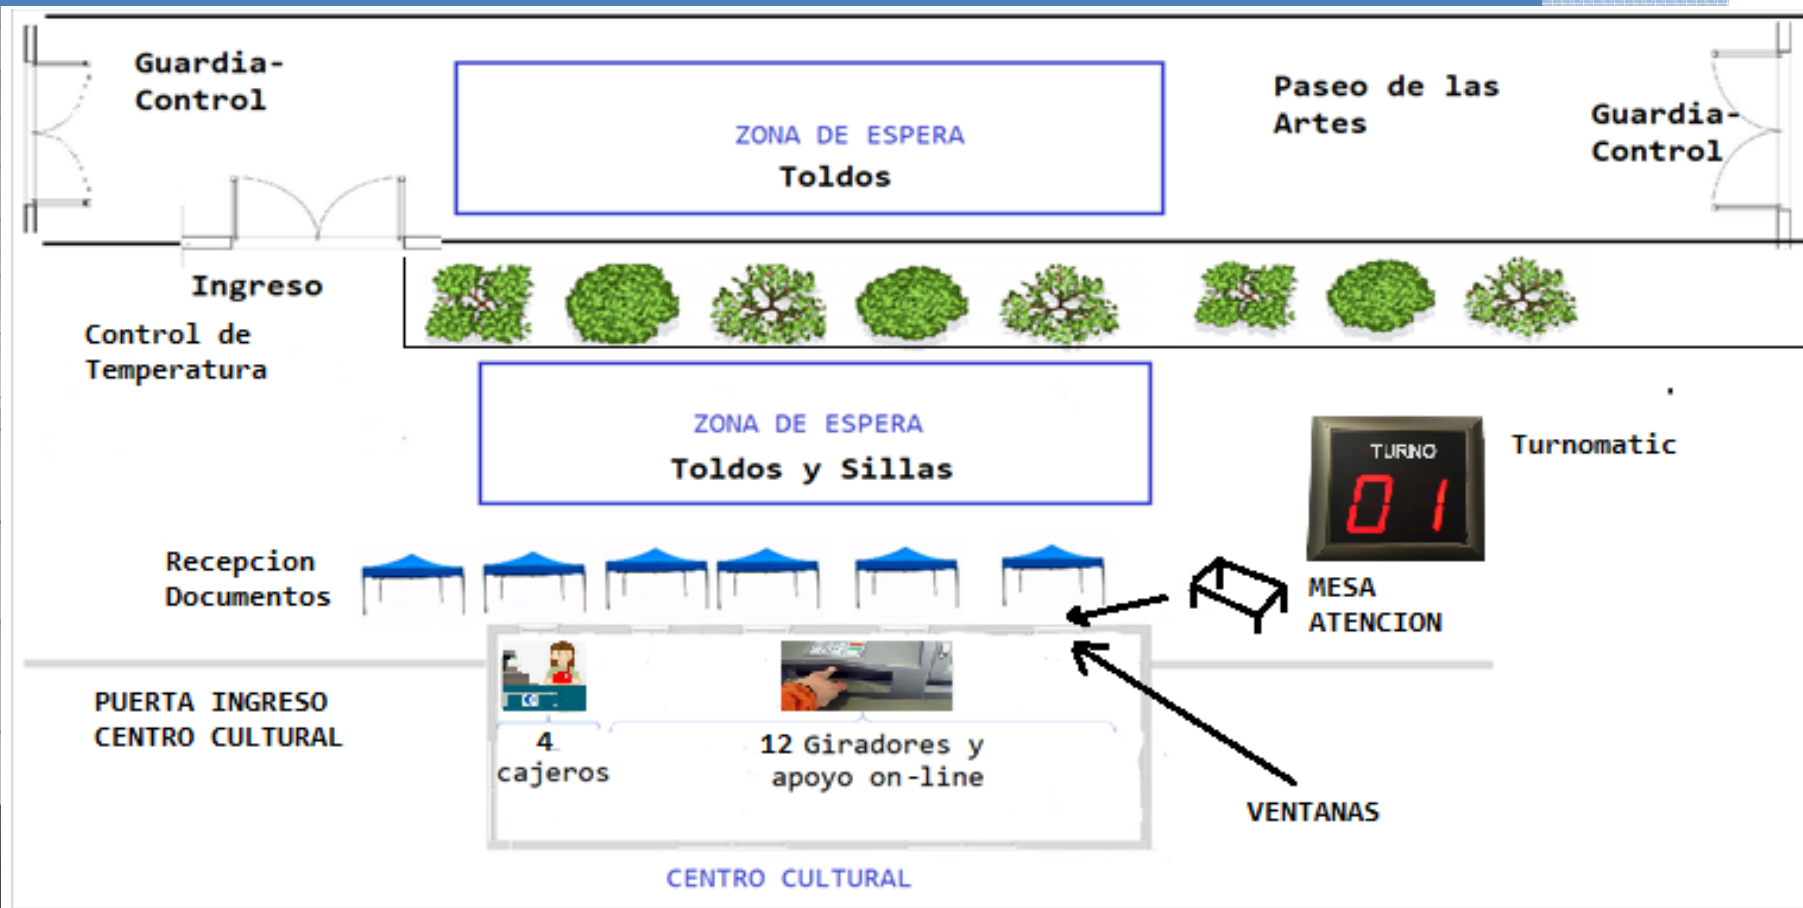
Guardia-Control

ZONA DE ESPERA
Toldos

Paseo de las Artes

Guardia-Control

Ingreso

Control de Temperatura

ZONA DE ESPERA
Toldos y Sillas

TURNO
01

Turnomatic

Recepcion Documentos

MESA ATENCION

PUERTA INGRESO CENTRO CULTURAL

4
cajeros

12 Giradores y apoyo on-line

VENTANAS

CENTRO CULTURAL